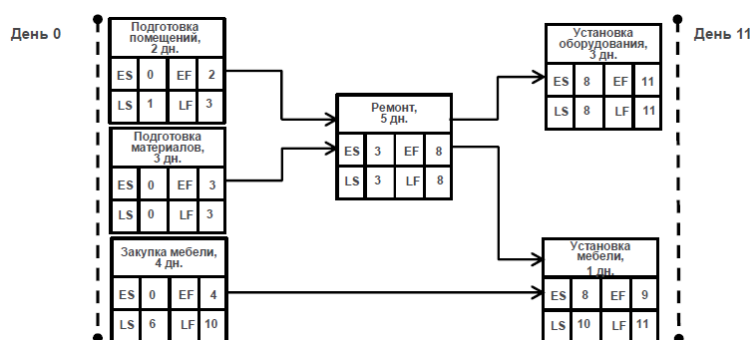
День 0

Подготовка помещений, 2 дн.

| ES | 0 | EF | 2 |
|---|---|---|---|
| LS | 1 | LF | 3 |

Подготовка материалов, 3 дн.

| ES | 0 | EF | 3 |
|---|---|---|---|
| LS | 0 | LF | 3 |

Закупка мебели, 4 дн.

| ES | 0 | EF | 4 |
|---|---|---|---|
| LS | 6 | LF | 10 |

Ремонт, 5 дн.

| ES | 3 | EF | 8 |
|---|---|---|---|
| LS | 3 | LF | 8 |

Установка оборудования, 3 дн.

| ES | 8 | EF | 11 |
|---|---|---|---|
| LS | 8 | LF | 11 |

Установка мебели, 1 дн.

| ES | 8 | EF | 9 |
|---|---|---|---|
| LS | 10 | LF | 11 |

День 11